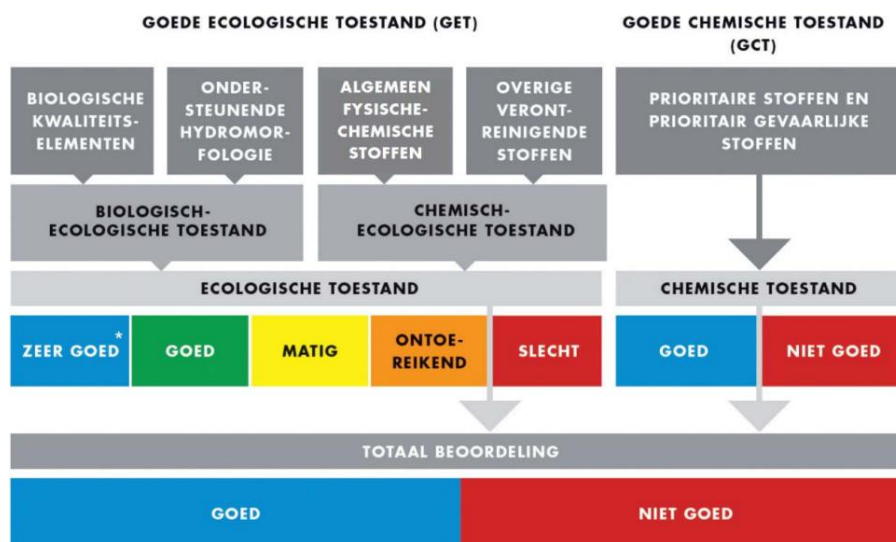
GOEDE ECOLOGISCHE TOESTAND (GET)

GOEDE CHEMISCHE TOESTAND (GCT)

BIOLOGISCHE KWALITEITSELEMENTEN

ONDERSTEUNENDE HYDROMORFOLOGIE

ALGEMEEN FYSISCHE-CHEMISCHE STOFFEN

OVERIGE VERONTREINIGENDE STOFFEN

PRIORITAIRE STOFFEN EN PRIORITAIR GEVAARLIJKE STOFFEN

BIOLOGISCH-ECOLOGISCHE TOESTAND

CHEMISCH-ECOLOGISCHE TOESTAND

ECOLOGISCHE TOESTAND

CHEMISCHE TOESTAND

| ZEER GOED* | GOED | MATIG | ONTOEREIKEND | SLECHT |
|---|---|---|---|---|

| GOED | NIET GOED |
|---|---|

TOTAAL BEOORDELING

| GOED | NIET GOED |
|---|---|